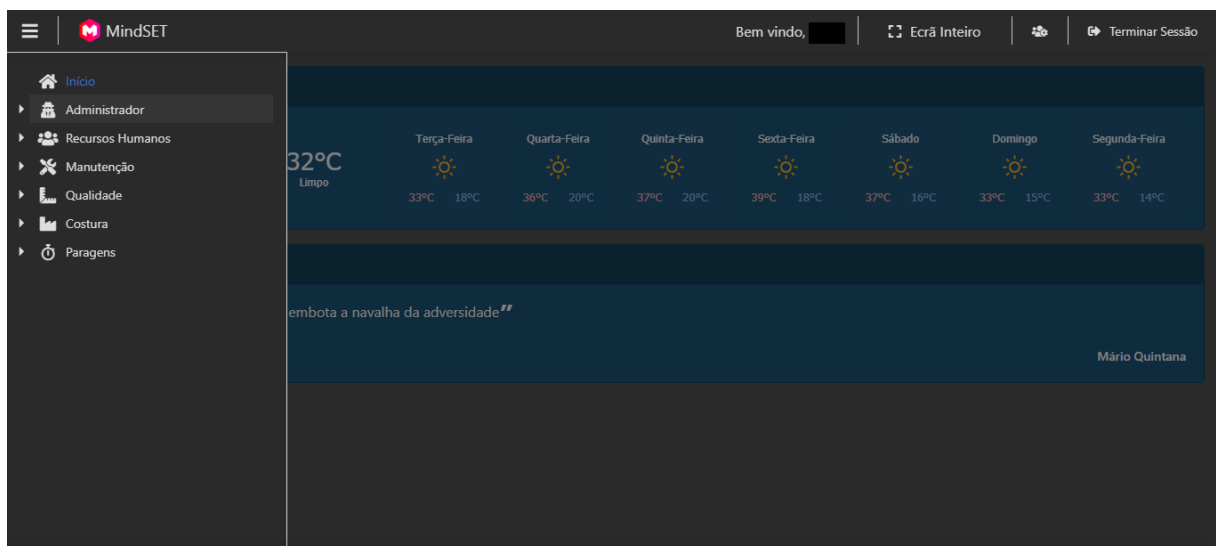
MindSET

Bem vindo, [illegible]

Ecrã Inteiro

Terminar Sessão

Início
Administrador
Recursos Humanos
Manutenção
Qualidade
Costura
Paragens

32°C
Limpo

| Terça-Feira | Quarta-Feira | Quinta-Feira | Sexta-Feira | Sábado | Domingo | Segunda-Feira |
|---|---|---|---|---|---|---|
| 33°C 18°C | 36°C 20°C | 37°C 20°C | 39°C 18°C | 37°C 16°C | 33°C 15°C | 33°C 14°C |

embota a navalha da adversidade"

Mário Quintana